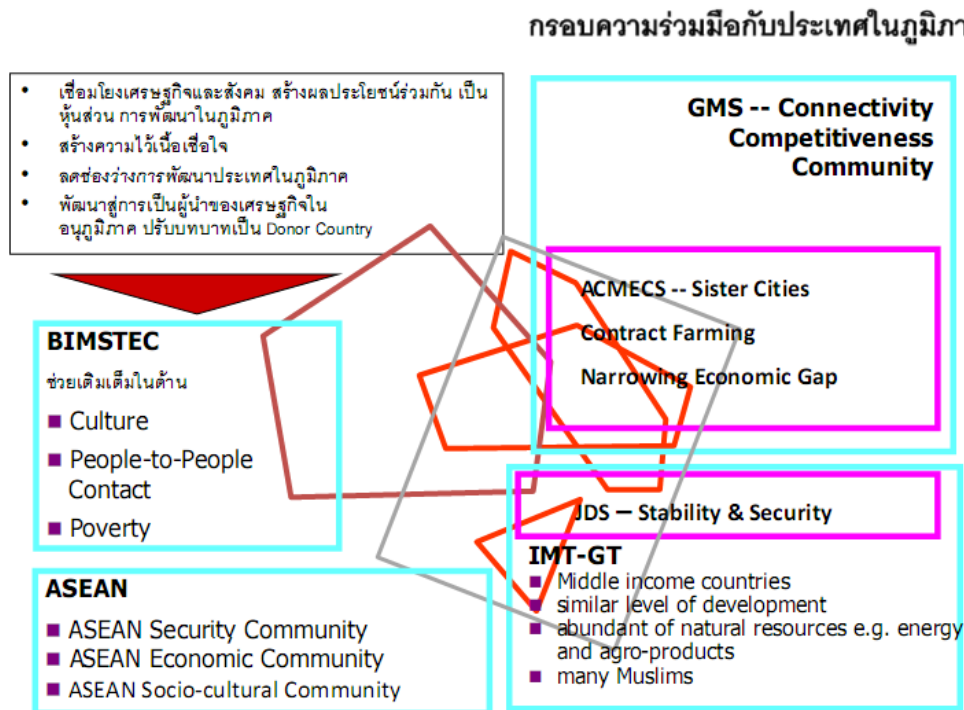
กรอบความร่วมมือกับประเทศในภูมิภา

- เชื่อมโยงเศรษฐกิจและสังคม สร้างผลประโยชน์ร่วมกัน เป็นหุ้นส่วน การพัฒนาในภูมิภาค
- สร้างความไว้เนื้อเชื่อใจ
- ลดช่องว่างการพัฒนาประเทศในภูมิภาค
- พัฒนาสู่การเป็นผู้นำของเศรษฐกิจในอนุภูมิภาค ปรับบทบาทเป็น Donor Country

GMS -- Connectivity
Competitiveness
Community

ACMECS -- Sister Cities
Contract Farming
Narrowing Economic Gap

BIMSTEC
ช่วยเติมเต็มในด้าน
- Culture
- People-to-People Contact
- Poverty

JDS – Stability & Security

IMT-GT
- Middle income countries
- similar level of development
- abundant of natural resources e.g. energy and agro-products
- many Muslims

ASEAN
- ASEAN Security Community
- ASEAN Economic Community
- ASEAN Socio-cultural Community